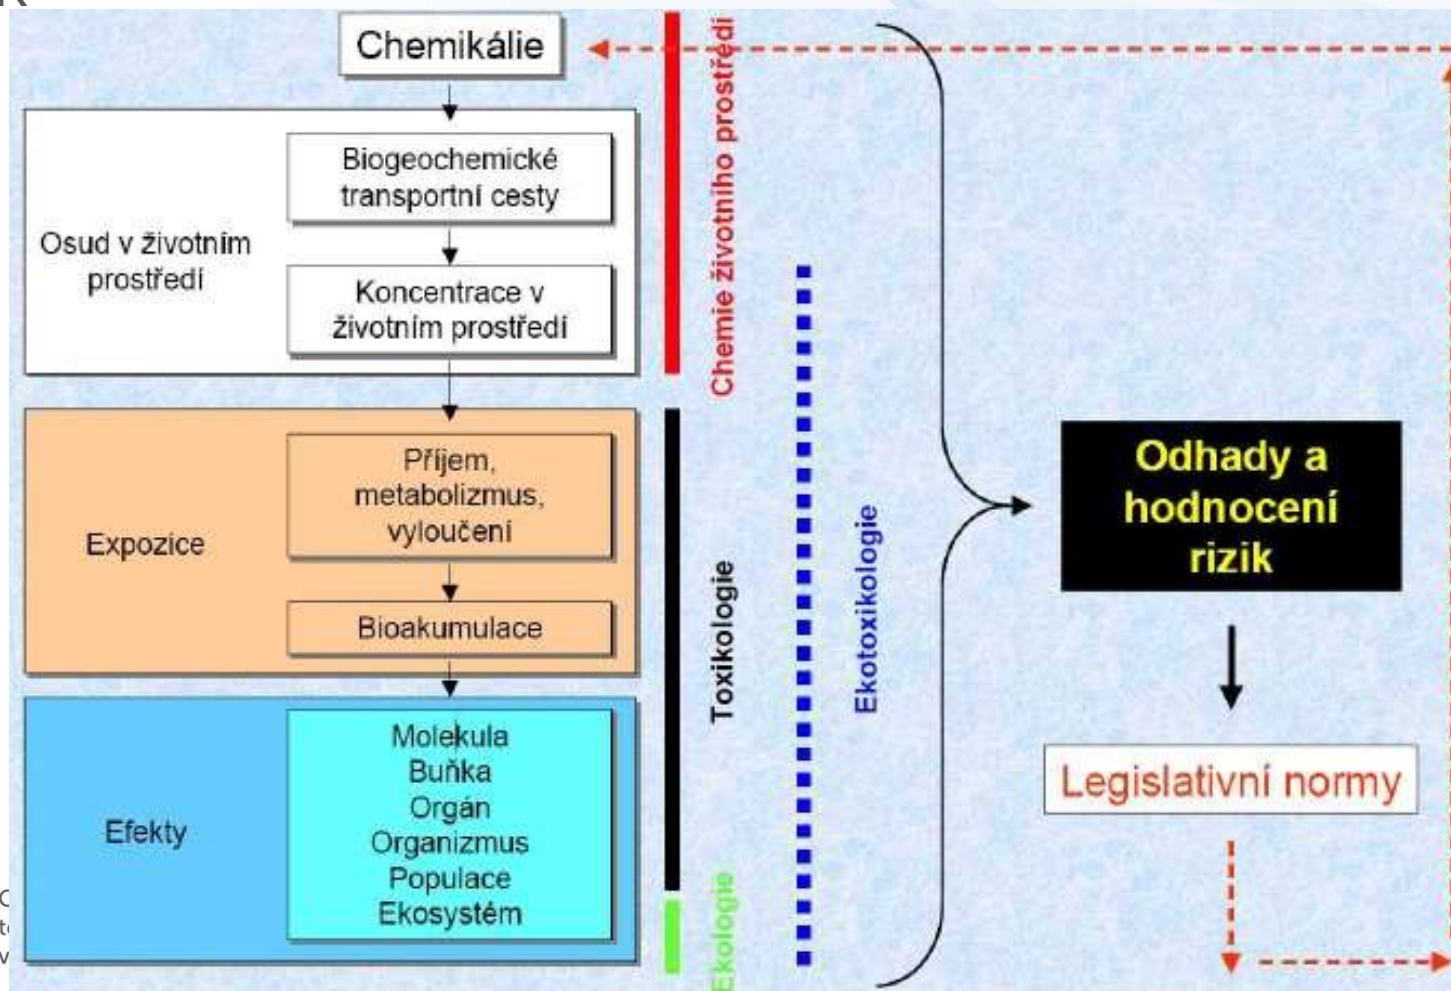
Chemikálie

Osud v životním prostředí

Biogeochemické transportní cesty

Koncentrace v životním prostředí

Expozice

Příjem, metabolizmus, vyloučení

Bioakumulace

Efekty

Molekula
Buňka
Orgán
Organizmus
Populace
Ekosystém

Chemie životního prostředí

Toxikologie

Ekologie

Ekotoxikologie

Odhady a hodnocení rizik

Legislativní normy